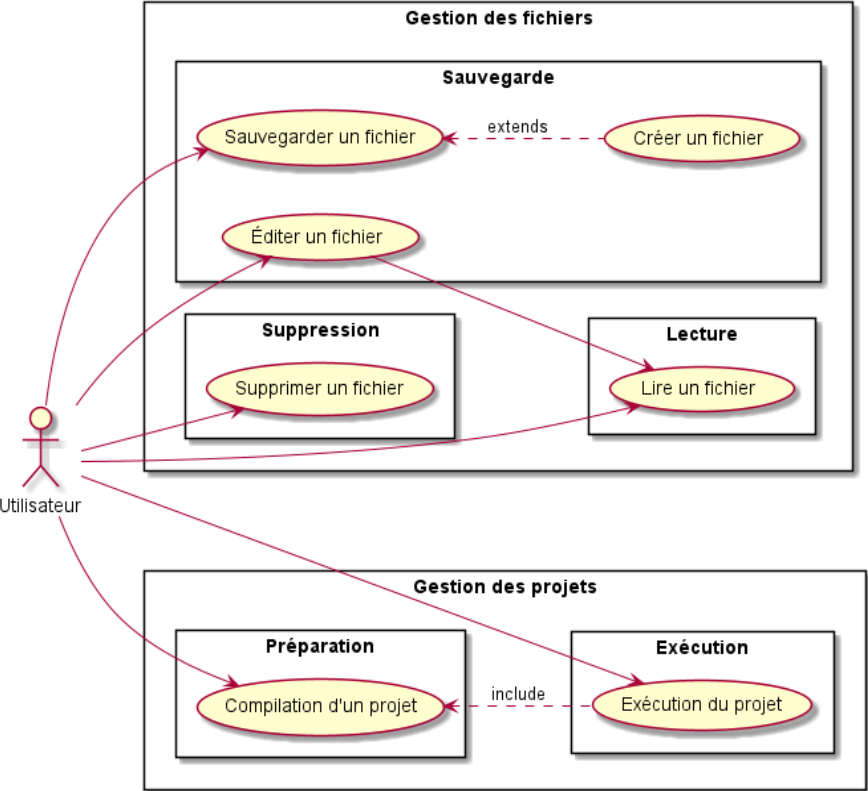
Gestion des fichiers

Sauvegarde

Sauvegarder un fichier

extends

Créer un fichier

Éditer un fichier

Suppression

Supprimer un fichier

Lecture

Lire un fichier

Utilisateur

Gestion des projets

Préparation

Compilation d'un projet

include

Exécution

Exécution du projet